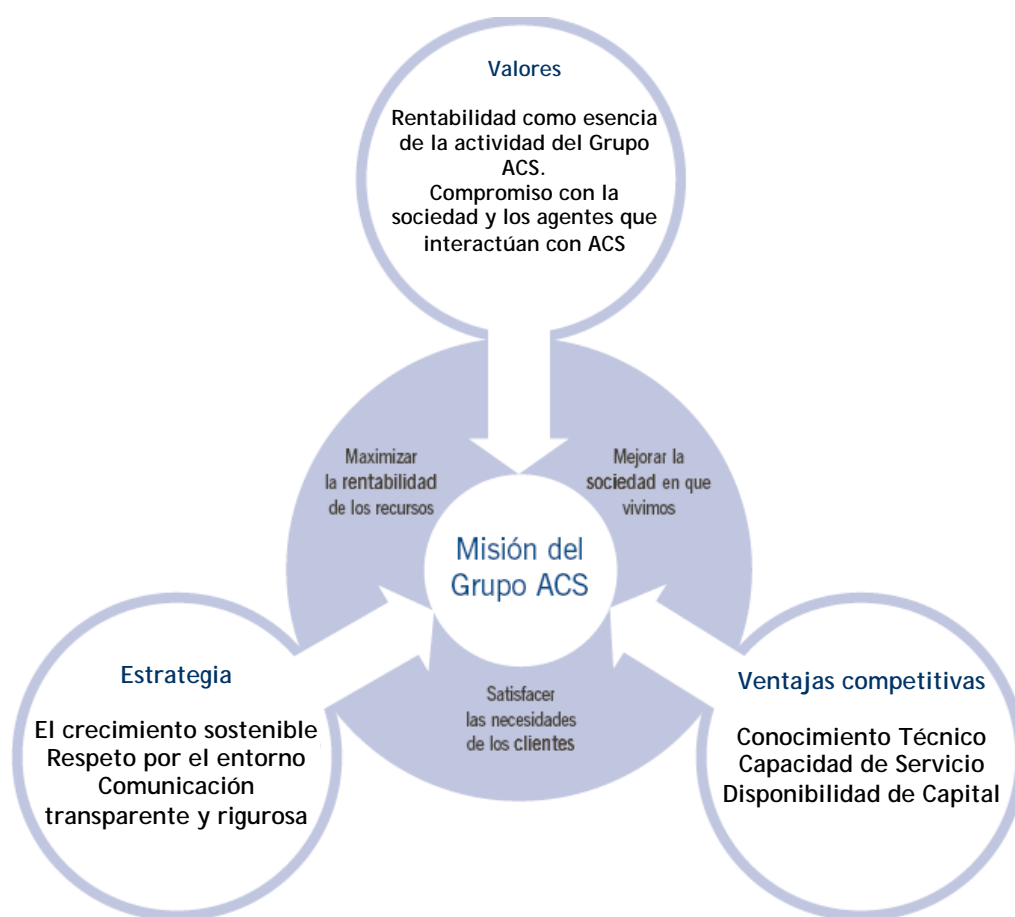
Valores

Rentabilidad como esencia de la actividad del Grupo ACS.
Compromiso con la sociedad y los agentes que interactúan con ACS

Maximizar la rentabilidad de los recursos

Mejorar la sociedad en que vivimos

Misión del Grupo ACS

Estrategia

El crecimiento sostenible
Respeto por el entorno
Comunicación transparente y rigurosa

Satisfacer las necesidades de los clientes

Ventajas competitivas

Conocimiento Técnico
Capacidad de Servicio
Disponibilidad de Capital